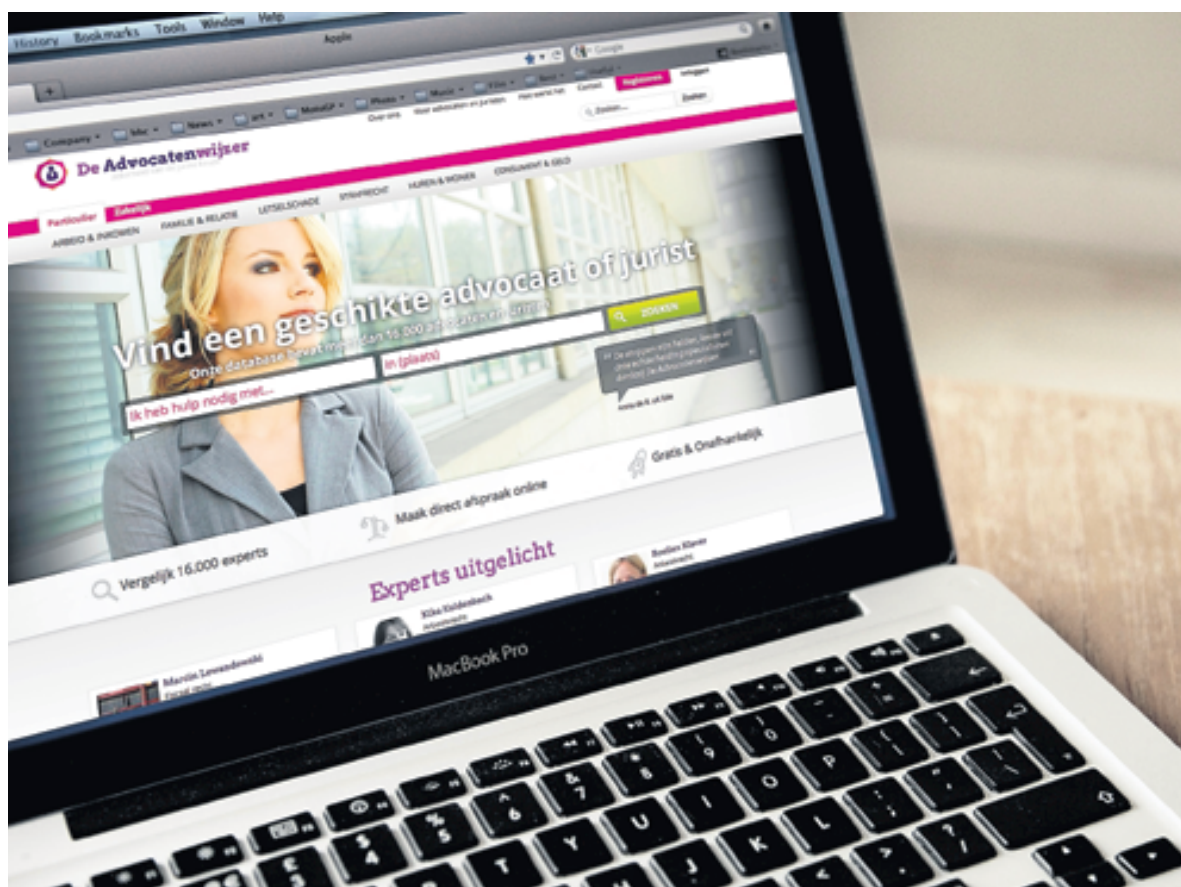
History Bookmarks Tools Window Help

Apple

Google

Company Mac News art MotoGP Photo Music Film Best

Over ons Voor advocaten en juristen Hoe werkt het Contact Registreren Inloggen

Zoeken... Zoeken

De Advocatenwijzer

Particulier Zakelijk

ARBEID & INKOMEN FAMILIE & RELATIE LETSELSCHADE STRAFRECHT HUREN & WONEN CONSUMENT & GELD

Vind een geschikte advocaat of jurist

Onze database bevat meer dan 16.000 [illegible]

Ik heb hulp nodig met...

In (plaats)

ZOEKEN

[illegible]

Gratis & Onafhankelijk

Maak direct afspraak online

Vergelijk 16.000 experts

Experts uitgelicht

Elke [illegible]

Roelien Klaver

Martin Lewandowski

MacBook Pro